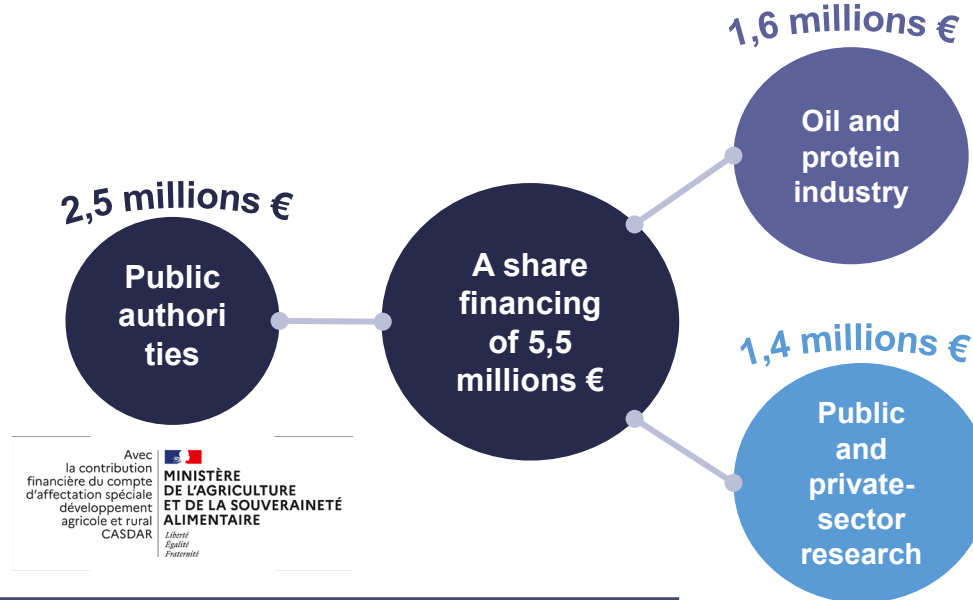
1,6 millions €

Oil and protein industry

2,5 millions €

Public authori ties

A share financing of 5,5 millions €

1,4 millions €

Public and private-sector research

Avec la contribution financière du compte d'affectation spéciale développement agricole et rural CASDAR

MINISTÈRE DE L'AGRICULTURE ET DE LA SOUVERAINETÉ ALIMENTAIRE

Liberté
Égalité
Fraternité